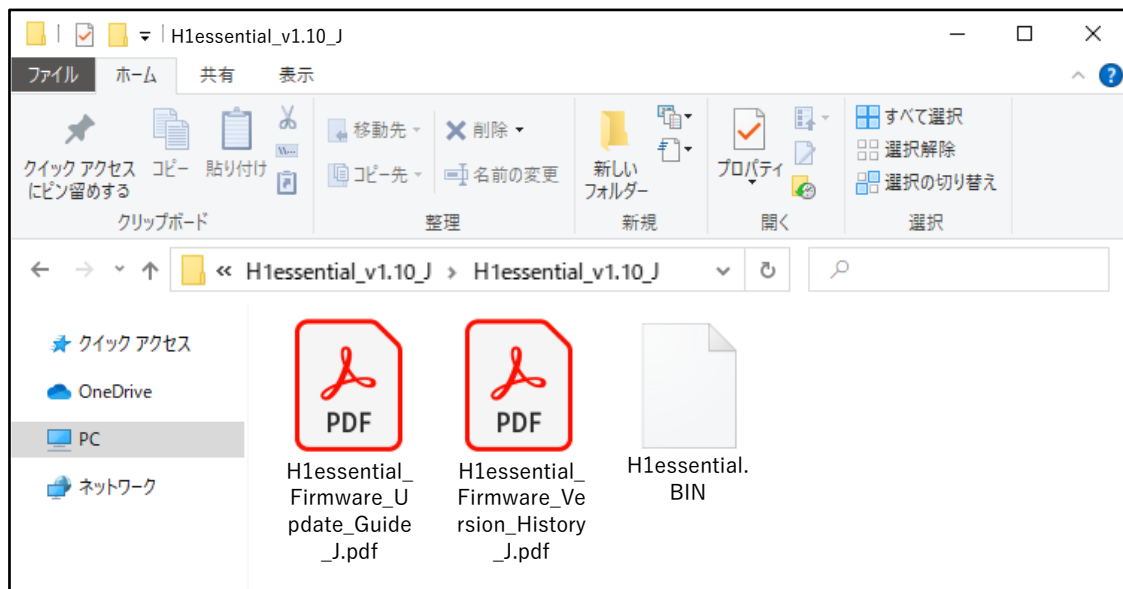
H1essential_v1.10_J

ファイル ホーム 共有 表示

クイック アクセスにピン留めする コピー 貼り付け
クリップボード

移動先 削除
コピー先 名前の変更
整理

新しいフォルダー
新規

プロパティ
開く

すべて選択
選択解除
選択の切り替え
選択

« H1essential_v1.10_J › H1essential_v1.10_J

クイック アクセス
OneDrive
PC
ネットワーク

PDF
H1essential_Firmware_Update_Guide_J.pdf

PDF
H1essential_Firmware_Version_History_J.pdf

H1essential.BIN